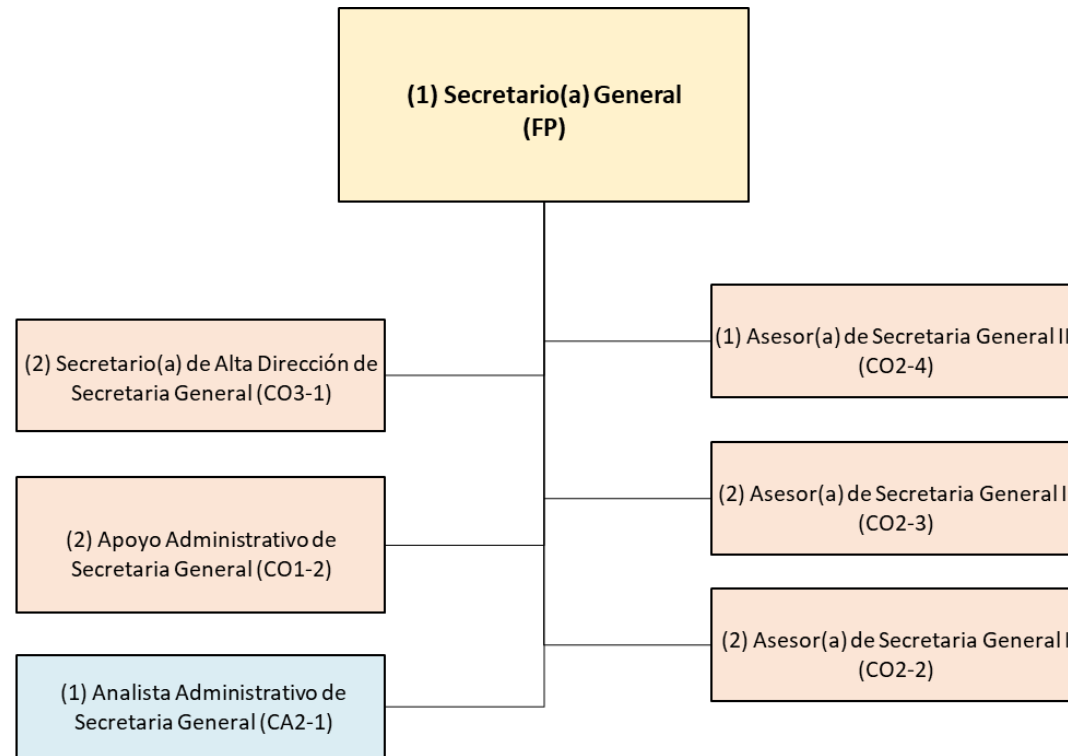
(1) Secretario(a) General
(FP)

(2) Secretario(a) de Alta Dirección de Secretaria General (CO3-1)

(2) Apoyo Administrativo de Secretaria General (CO1-2)

(1) Analista Administrativo de Secretaria General (CA2-1)

(1) Asesor(a) de Secretaria General I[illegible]
(CO2-4)

(2) Asesor(a) de Secretaria General I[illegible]
(CO2-3)

(2) Asesor(a) de Secretaria General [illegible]
(CO2-2)